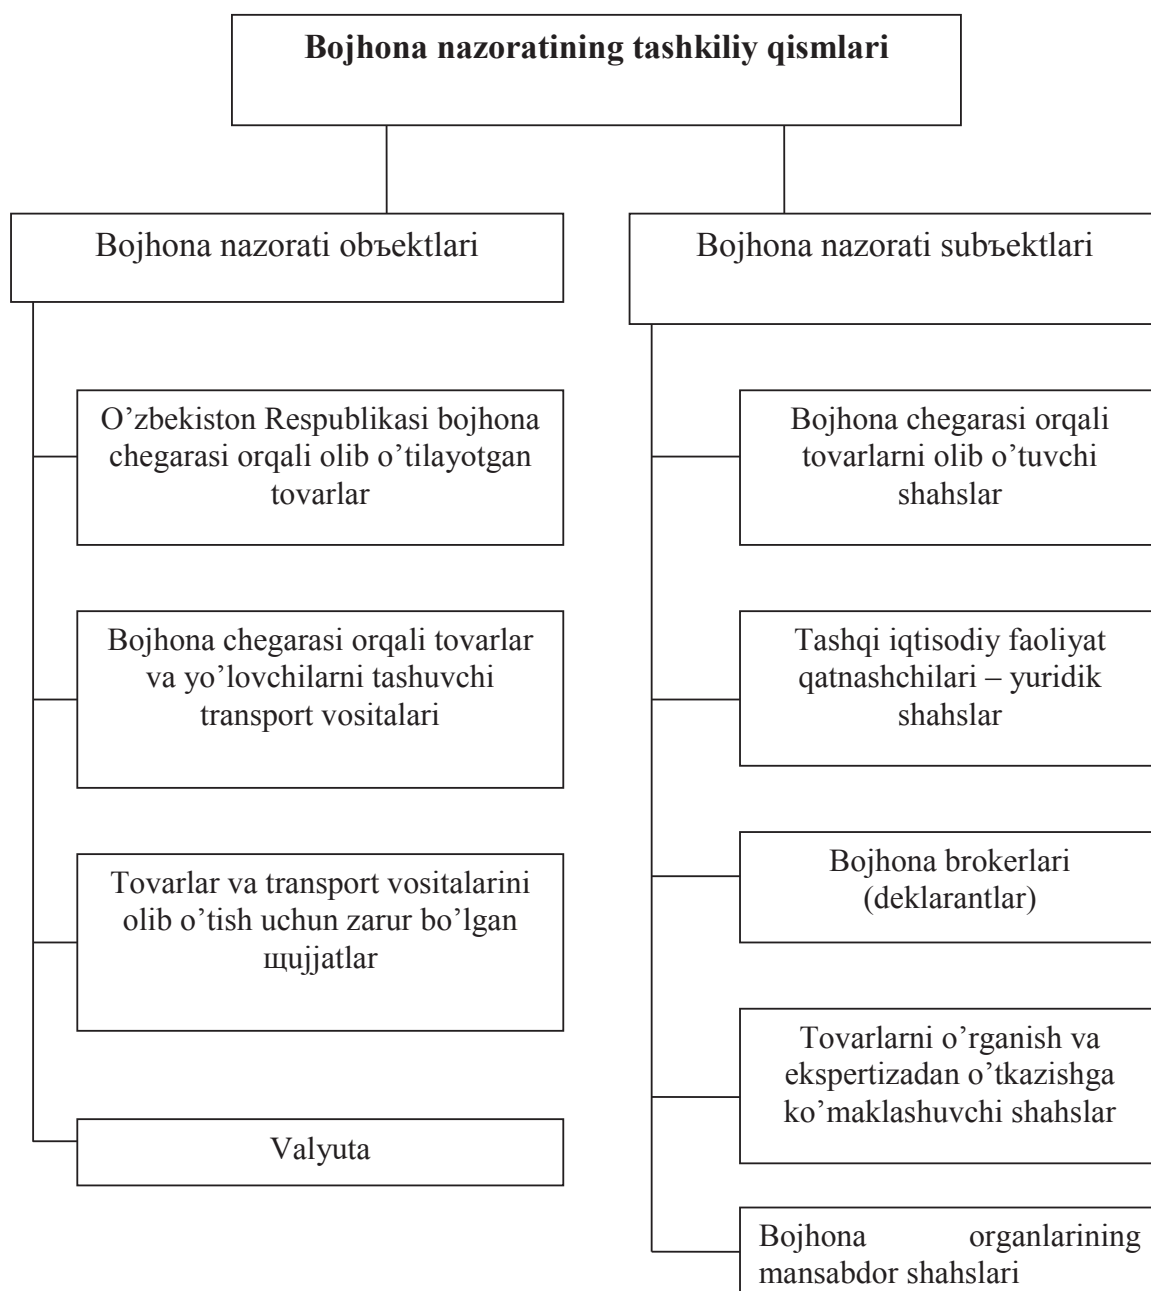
Bojhona nazoratining tashkiliy qismlari

Bojhona nazorati obъektlari

O’zbekiston Respublikasi bojhona chegarasi orqali olib o’tilayotgan tovarlar

Bojhona chegarasi orqali tovarlar va yo’lovchilarni tashuvchi transport vositalari

Tovarlar va transport vositalarini olib o’tish uchun zarur bo’lgan щujjatlar

Valyuta

Bojhona nazorati subъektlari

Bojhona chegarasi orqali tovarlarni olib o’tuvchi shahslar

Tashqi iqtisodiy faoliyat qatnashchilari – yuridik shahslar

Bojhona brokerlari (deklarantlar)

Tovarlarni o’rganish va ekspertizadan o’tkazishga ko’maklashuvchi shahslar

Bojhona organlarining mansabdor shahslari